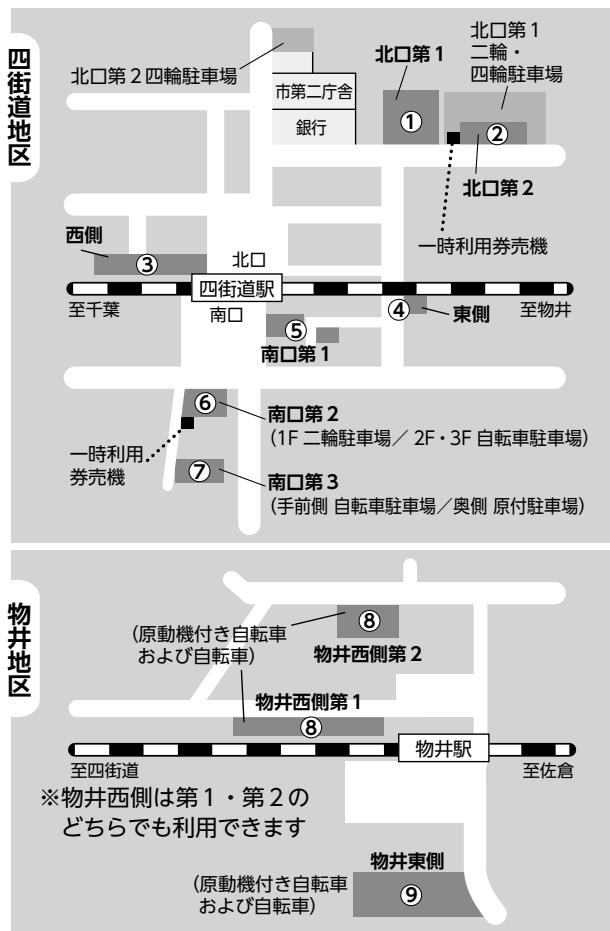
四街道地区

北口第２四輪駐車場

北口第１
二輪・
四輪駐車場

市第二庁舎

銀行

北口第１

①

②

北口第２

一時利用券売機

西側

③

北口

四街道駅

至千葉

南口

④

東側

至物井

⑤

南口第１

⑥

南口第２
（1F 二輪駐車場／ 2F・3F 自転車駐車場）

一時利用券売機

⑦

南口第３
（手前側 自転車駐車場／奥側 原付駐車場）

物井地区

（原動機付き自転車および自転車）

⑧

物井西側第２

物井西側第１

⑧

物井駅

至四街道

至佐倉

※物井西側は第１・第２のどちらでも利用できます

物井東側

（原動機付き自転車および自転車）

⑨